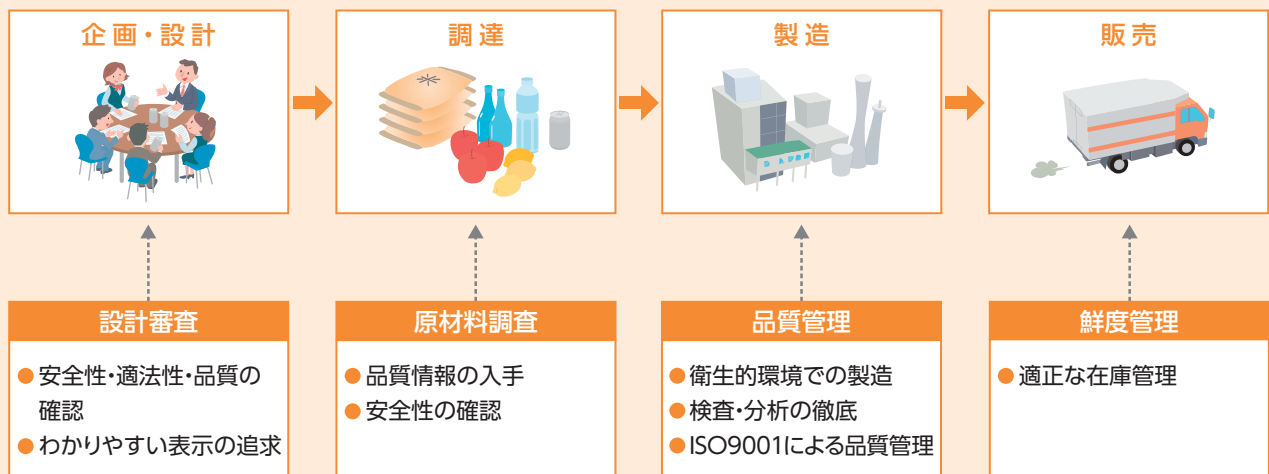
企画・設計

調達

製造

販売

設計審査

● 安全性・適法性・品質の確認
● わかりやすい表示の追求

原材料調査

● 品質情報の入手
● 安全性の確認

品質管理

● 衛生的環境での製造
● 検査・分析の徹底
● ISO9001による品質管理

鮮度管理

● 適正な在庫管理